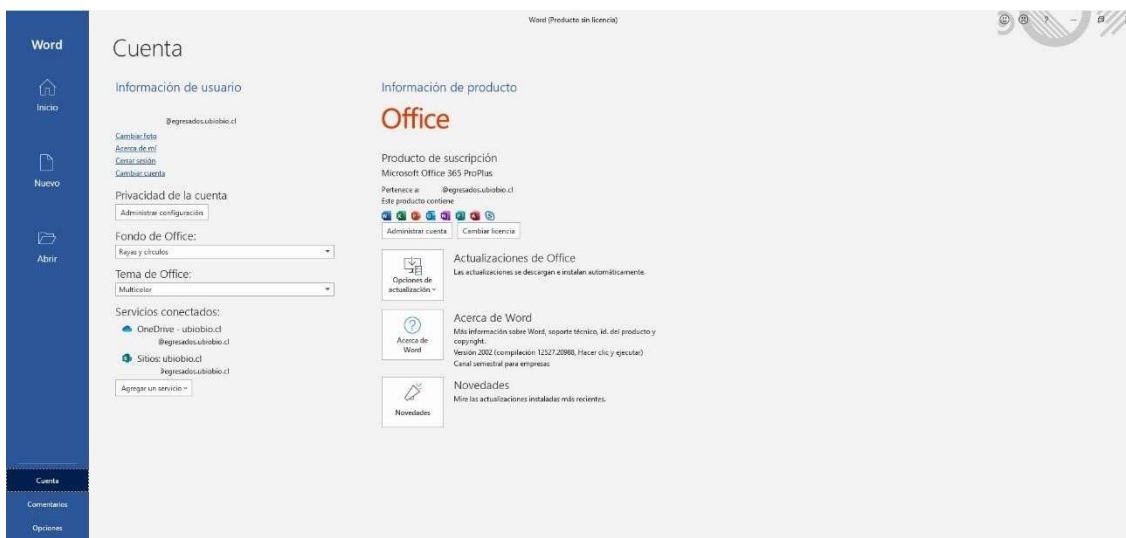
Word

Inicio

Nuevo

Abrir

Cuenta

Comentarios

Opciones

Word (Producto sin licencia)

Cuenta

Información de usuario

@egresados.ubiobio.cl

Cambiar foto
Acerca de mí
Cerrar sesión
Cambiar cuenta

Privacidad de la cuenta

Administrar configuración

Fondo de Office:

Rayas y círculos

Tema de Office:

Multicolor

Servicios conectados:

OneDrive - ubiobio.cl
@egresados.ubiobio.cl

Sitios: ubiobio.cl
@egresados.ubiobio.cl

Agregar un servicio

Información de producto

Office

Producto de suscripción
Microsoft Office 365 ProPlus

Pertenece a: @egresados.ubiobio.cl
Este producto contiene

Administrar cuenta
Cambiar licencia

Opciones de actualización

Actualizaciones de Office
Las actualizaciones se descargan e instalan automáticamente.

Acerca de Word

Acerca de Word
Más información sobre Word, soporte técnico, id. del producto y copyright.
Versión 2002 (compilación 12527.20988, Hacer clic y ejecutar)
Canal semestral para empresas

Novedades

Novedades
Mire las actualizaciones instaladas más recientes.